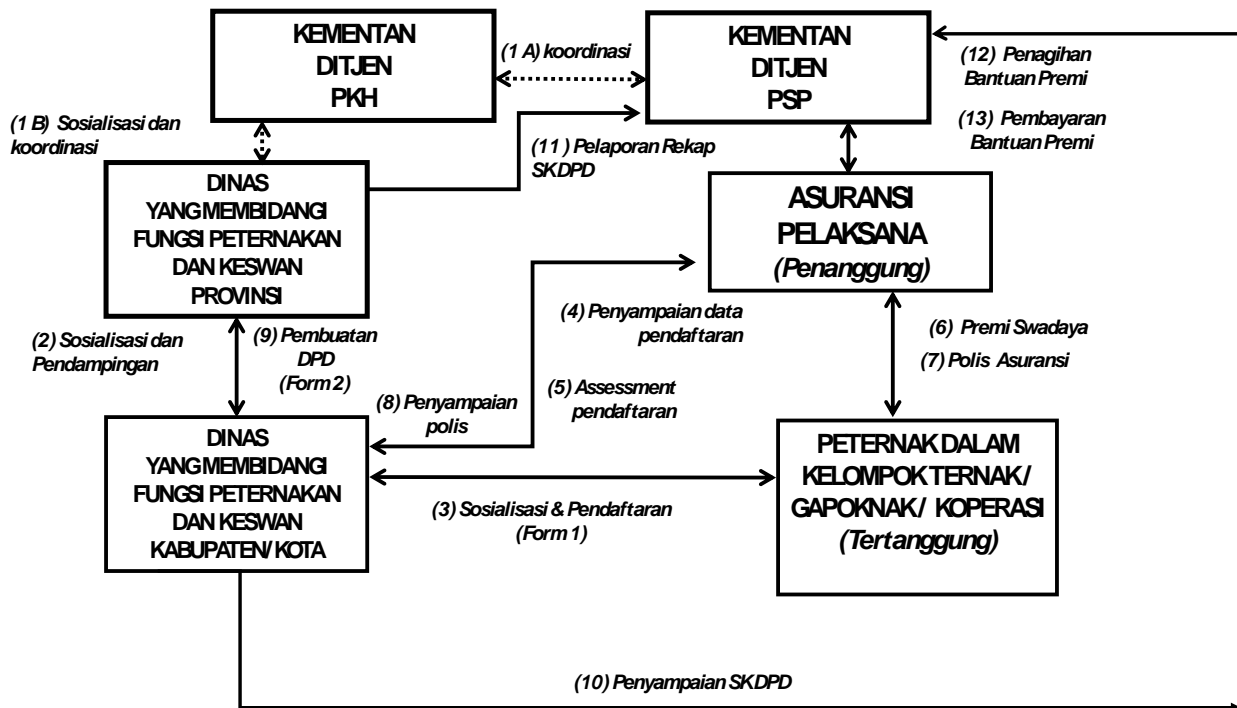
KEMENTAN
DITJEN
PKH

(1 A) koordinasi

KEMENTAN
DITJEN
PSP

(12) Penagihan Bantuan Premi

(13) Pembayaran Bantuan Premi

(1 B) Sosialisasi dan koordinasi

(11 ) Pelaporan Rekap SKDPD

DINAS
YANG MEMBIDANGI
FUNGSI PETERNAKAN
DAN KESWAN
PROVINSI

ASURANSI
PELAKSANA
(Penanggung)

(4) Penyampaian data pendaftaran

(6) Premi Swadaya

(7) Polis Asuransi

(2) Sosialisasi dan Pendampingan

(9) Pembuatan DPD (Form 2)

(5) Assessment pendaftaran

(8) Penyampaian polis

DINAS
YANG MEMBIDANGI
FUNGSI PETERNAKAN
DAN KESWAN
KABUPATEN/KOTA

PETERNAK DALAM
KELOMPOK TERNAK/
GAPOKNAK/ KOPERASI
(Tertanggung)

(3) Sosialisasi & Pendaftaran (Form 1)

(10) Penyampaian SKDPD